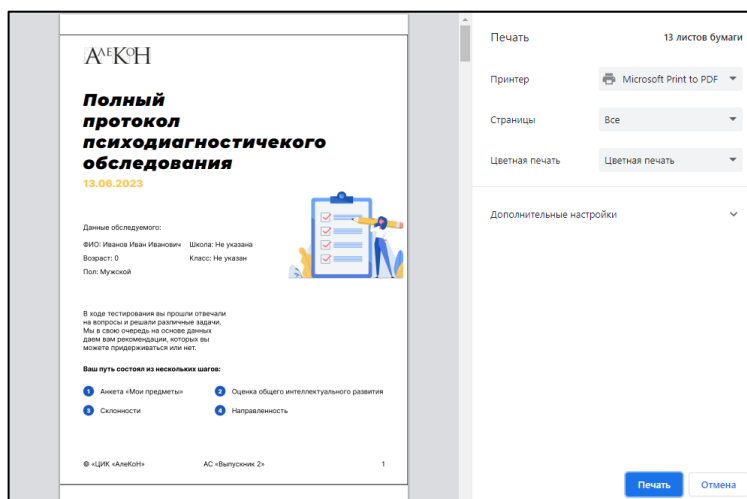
АлеКоН

Полный протокол психодиагностичекого обследования

13.06.2023

Данные обследуемого:

ФИО: Иванов Иван Иванович Школа: Не указана

Возраст: 0 Класс: Не указан

Пол: Мужской

В ходе тестирования вы прошли отвечали на вопросы и решали различные задачи. Мы в свою очередь на основе данных даем вам рекомендации, которых вы можете придерживаться или нет.

Ваш путь состоял из нескольких шагов:

1 Анкета «Мои предметы»
2 Оценка общего интеллектуального развития
3 Склонности
4 Направленность

© «ЦИК «АлеКоН» АС «Выпускник 2» 1

Печать 13 листов бумаги

Принтер Microsoft Print to PDF

Страницы Все

Цветная печать Цветная печать

Дополнительные настройки

Печать Отмена